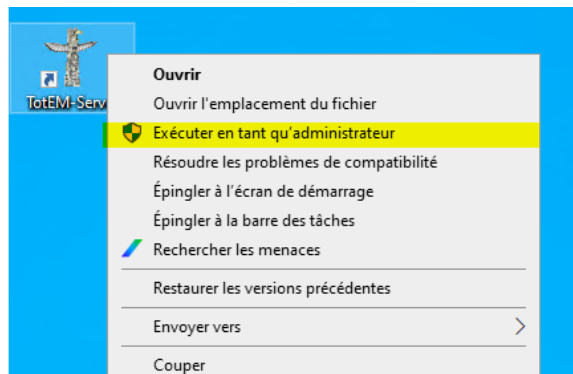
TotEM-Serv

Ouvrir
Ouvrir l'emplacement du fichier
Exécuter en tant qu'administrateur
Résoudre les problèmes de compatibilité
Épingler à l'écran de démarrage
Épingler à la barre des tâches
Rechercher les menaces
Restaurer les versions précédentes
Envoyer vers
Couper